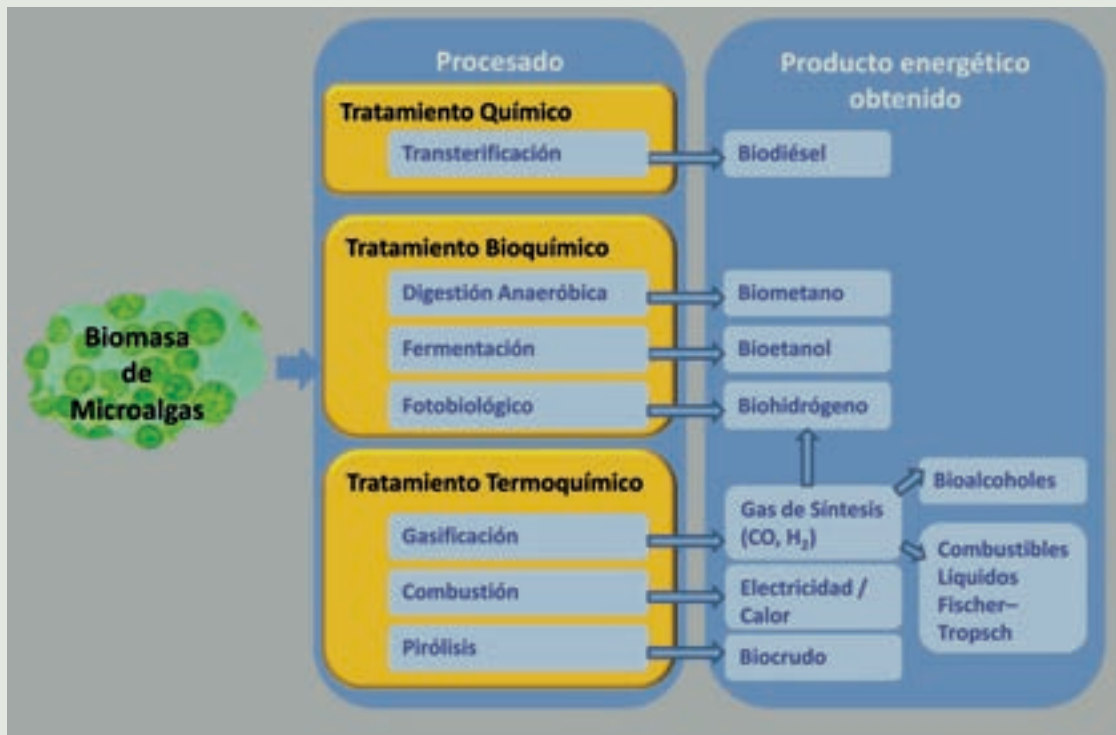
Biomasa de Microalgas

Procesado

Tratamiento Químico

Transterificación

Tratamiento Bioquímico

Digestión Anaeróbica

Fermentación

Fotobiológico

Tratamiento Termoquímico

Gasificación

Combustión

Pirólisis

Producto energético obtenido

Biodiésel

Biometano

Bioetanol

Biohidrógeno

Gas de Síntesis ($CO, H_2$)

Bioalcoholes

Combustibles Líquidos Fischer–Tropsch

Electricidad / Calor

Biocrudo